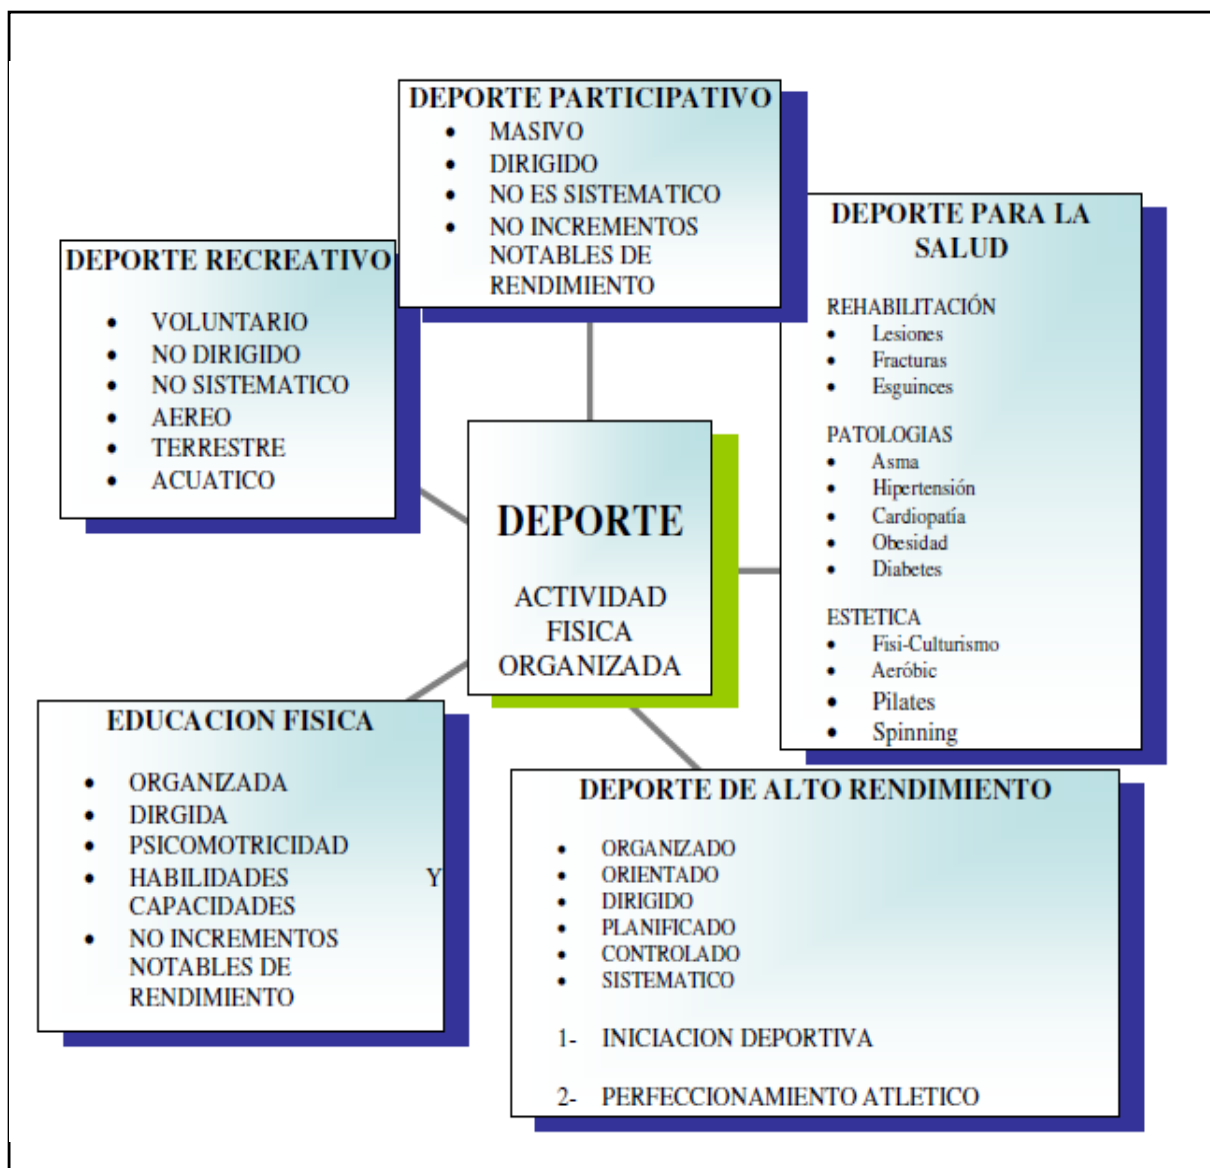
DEPORTE PARTICIPATIVO
- MASIVO
- DIRIGIDO
- NO ES SISTEMATICO
- NO INCREMENTOS NOTABLES DE RENDIMIENTO

DEPORTE RECREATIVO
- VOLUNTARIO
- NO DIRIGIDO
- NO SISTEMATICO
- AEREO
- TERRESTRE
- ACUATICO

DEPORTE PARA LA SALUD

REHABILITACIÓN
- Lesiones
- Fracturas
- Esguinces

PATOLOGIAS
- Asma
- Hipertensión
- Cardiopatía
- Obesidad
- Diabetes

ESTETICA
- Fisi-Culturismo
- Aeróbic
- Pilates
- Spinning

DEPORTE

ACTIVIDAD FISICA ORGANIZADA

EDUCACION FISICA
- ORGANIZADA
- DIRGIDA
- PSICOMOTRICIDAD
- HABILIDADES Y CAPACIDADES
- NO INCREMENTOS NOTABLES DE RENDIMIENTO

DEPORTE DE ALTO RENDIMIENTO
- ORGANIZADO
- ORIENTADO
- DIRIGIDO
- PLANIFICADO
- CONTROLADO
- SISTEMATICO

1- INICIACION DEPORTIVA

2- PERFECCIONAMIENTO ATLETICO